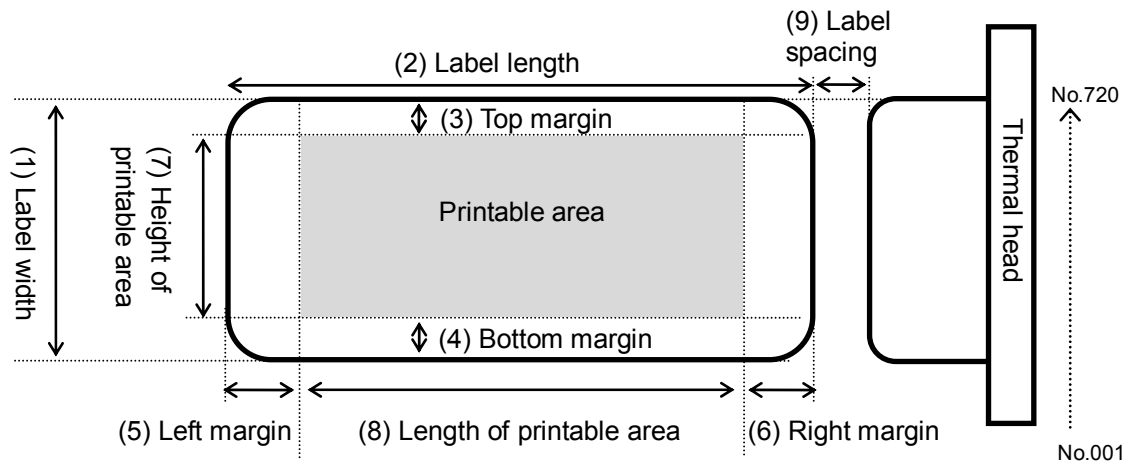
(9) Label spacing

(2) Label length

No.720

(3) Top margin

(1) Label width

(7) Height of printable area

Printable area

Thermal head

(4) Bottom margin

(5) Left margin

(8) Length of printable area

(6) Right margin

No.001